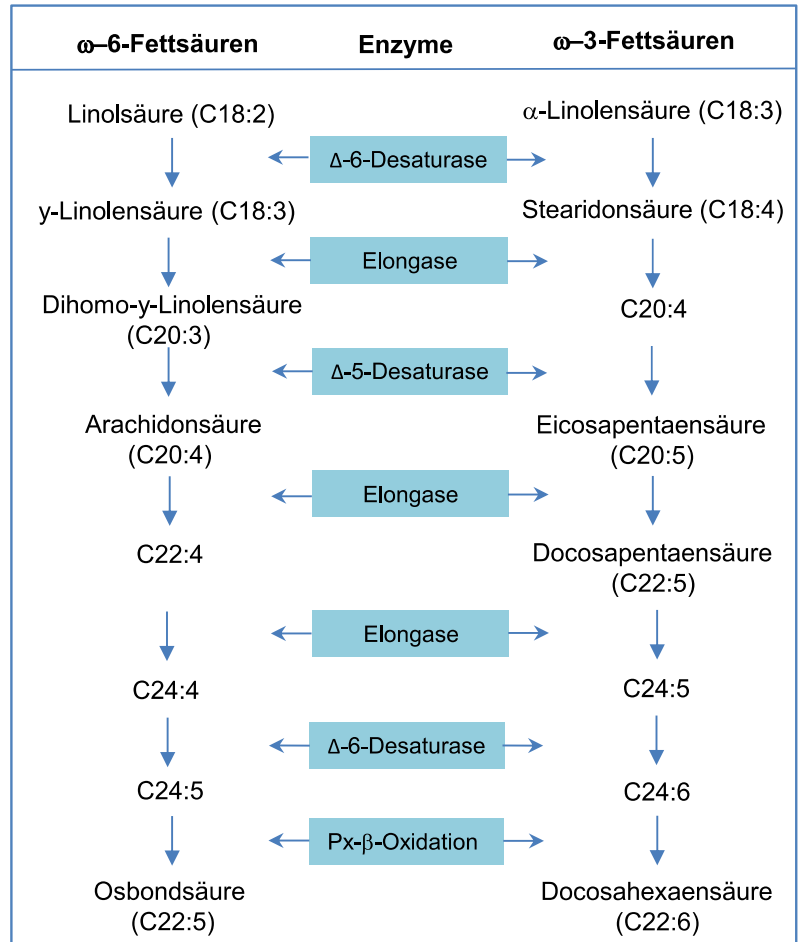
| ω–6-Fettsäuren | Enzyme | ω–3-Fettsäuren |
|---|---|---|
| Linolsäure (C18:2) | | α-Linolensäure (C18:3) |
| | Δ-6-Desaturase | |
| y-Linolensäure (C18:3) | | Stearidonsäure (C18:4) |
| | Elongase | |
| Dihomo-y-Linolensäure (C20:3) | | C20:4 |
| | Δ-5-Desaturase | |
| Arachidonsäure (C20:4) | | Eicosapentaensäure (C20:5) |
| | Elongase | |
| C22:4 | | Docosapentaensäure (C22:5) |
| | Elongase | |
| C24:4 | | C24:5 |
| | Δ-6-Desaturase | |
| C24:5 | | C24:6 |
| | Px-β-Oxidation | |
| Osbondsäure (C22:5) | | Docosahexaensäure (C22:6) |